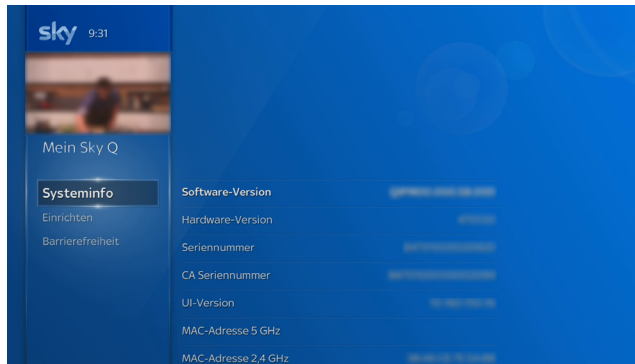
sky 9:31

Mein Sky Q

Systeminfo
Einrichten
Barrierefreiheit

| | |
|---|---|
| Software-Version | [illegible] |
| Hardware-Version | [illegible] |
| Seriennummer | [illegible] |
| CA Seriennummer | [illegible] |
| UI-Version | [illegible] |
| MAC-Adresse 5 GHz | |
| MAC-Adresse 2,4 GHz | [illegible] |